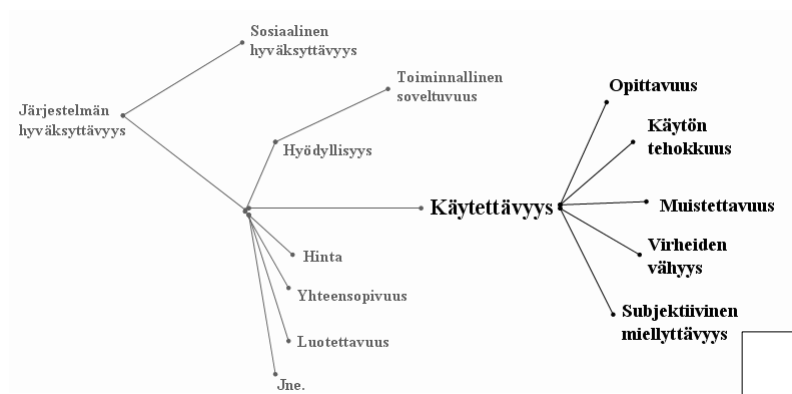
Järjestelmän hyväksyttävyys

Sosiaalinen hyväksyttävyys

Toiminnallinen soveltuvuus

Hyödyllisyys

Käytettävyys

Hinta

Yhteensopivuus

Luotettavuus

Jne.

Opittavuus

Käytön tehokkuus

Muistettavuus

Virheiden vähyys

Subjektiivinen miellyttävyys